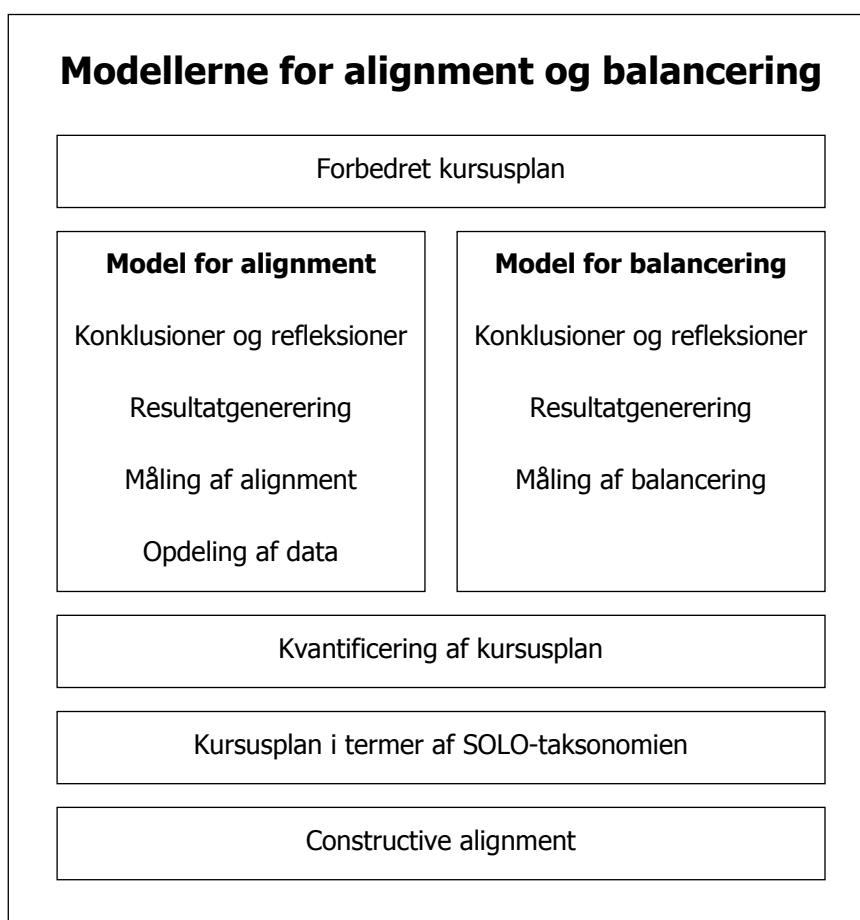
**Modellerne for alignment og balancering**

Forbedret kursusplan

**Model for alignment**

Konklusioner og refleksioner

Resultatgenerering

Måling af alignment

Opdeling af data

**Model for balancering**

Konklusioner og refleksioner

Resultatgenerering

Måling af balancering

Kvantificering af kursusplan

Kursusplan i termer af SOLO-taksonomien

Constructive alignment